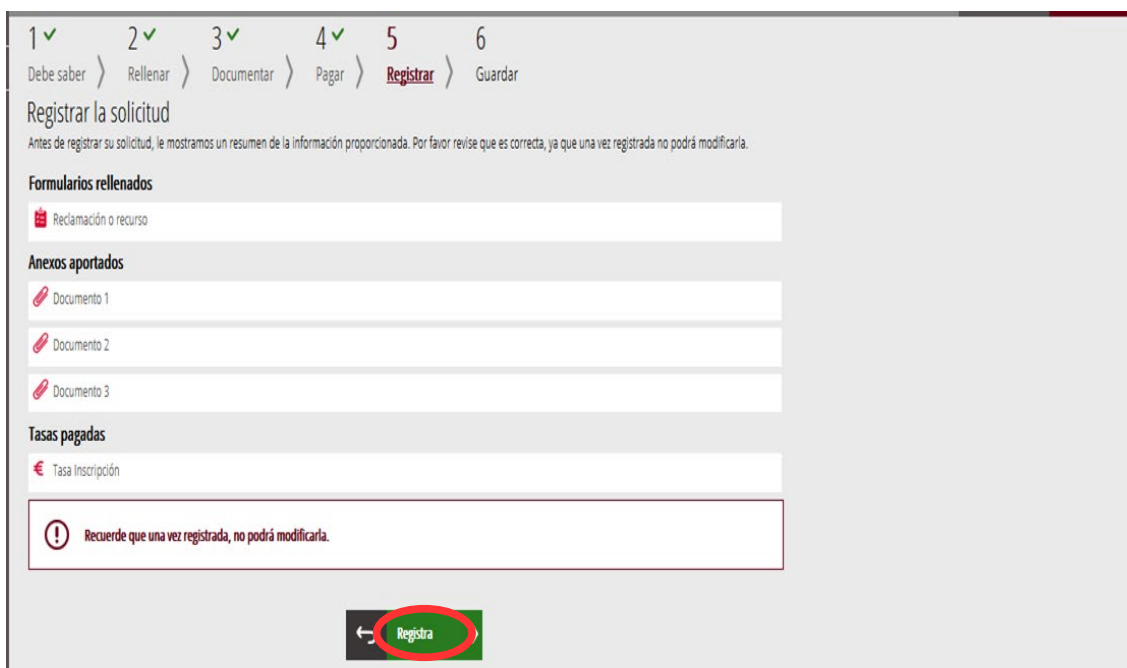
1 ✓ Debe saber 〉 2 ✓ Rellenar 〉 3 ✓ Documentar 〉 4 ✓ Pagar 〉 5 Registrar 〉 6 Guardar

Registrar la solicitud

Antes de registrar su solicitud, le mostramos un resumen de la información proporcionada. Por favor revise que es correcta, ya que una vez registrada no podrá modificarla.

Formularios rellenados

Reclamación o recurso

Anexos aportados

Documento 1

Documento 2

Documento 3

Tasas pagadas

€ Tasa Inscripción

Recuerde que una vez registrada, no podrá modificarla.

Registra